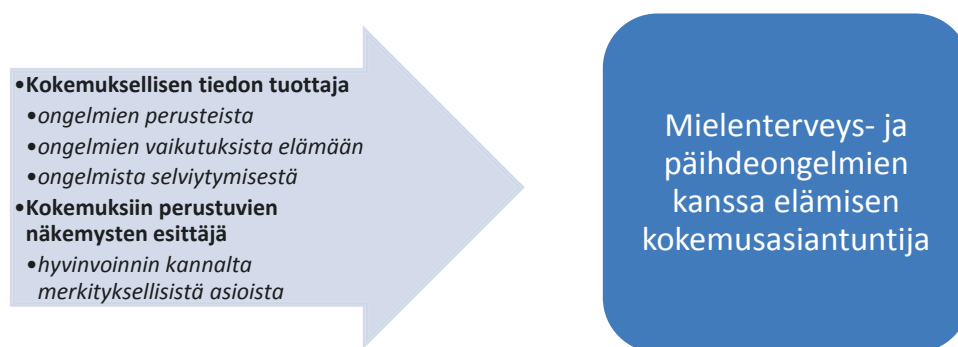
•**Kokemuksellisen tiedon tuottaja**
•*ongelmien perusteista*
•*ongelmien vaikutuksista elämään*
•*ongelmista selviytymisestä*
•**Kokemuksiin perustuvien näkemysten esittäjä**
•*hyvinvoinnin kannalta merkityksellisistä asioista*

Mielenterveys- ja päihdeongelmien kanssa elämisen kokemusasiantuntija